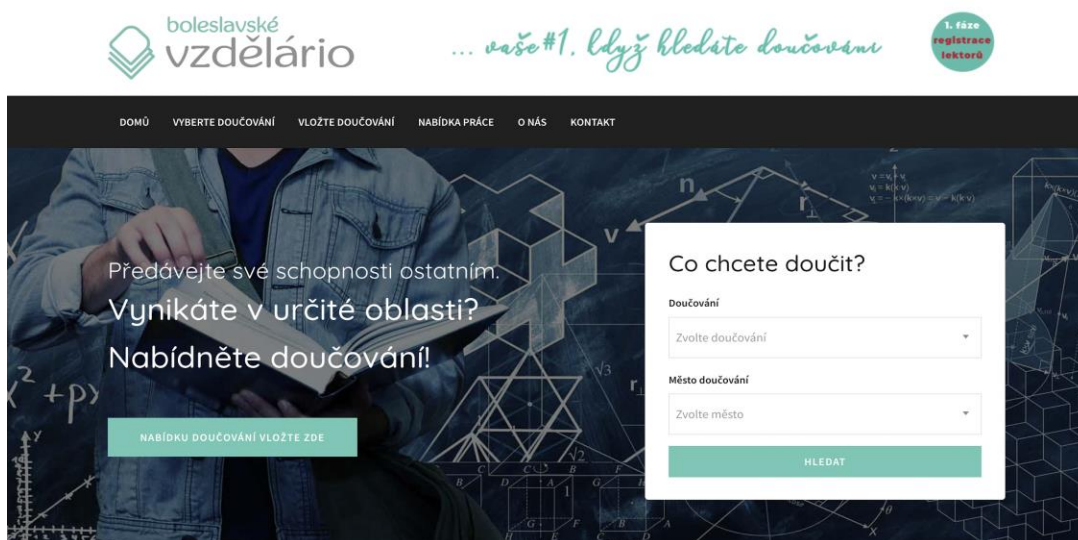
boleslavské vzdělário

... vaše #1. když hledáte doučování

1. fáze registrace lektorů

DOMŮ VYBERTE DOUČOVÁNÍ VLOŽTE DOUČOVÁNÍ NABÍDKA PRÁCE O NÁS KONTAKT

Předávejte své schopnosti ostatním.

Vynikáte v určité oblasti?

Nabídněte doučování!

NABÍDKU DOUČOVÁNÍ VLOŽTE ZDE

Co chcete doučit?

Doučování

Zvolte doučování

Město doučování

Zvolte město

HLEDAT